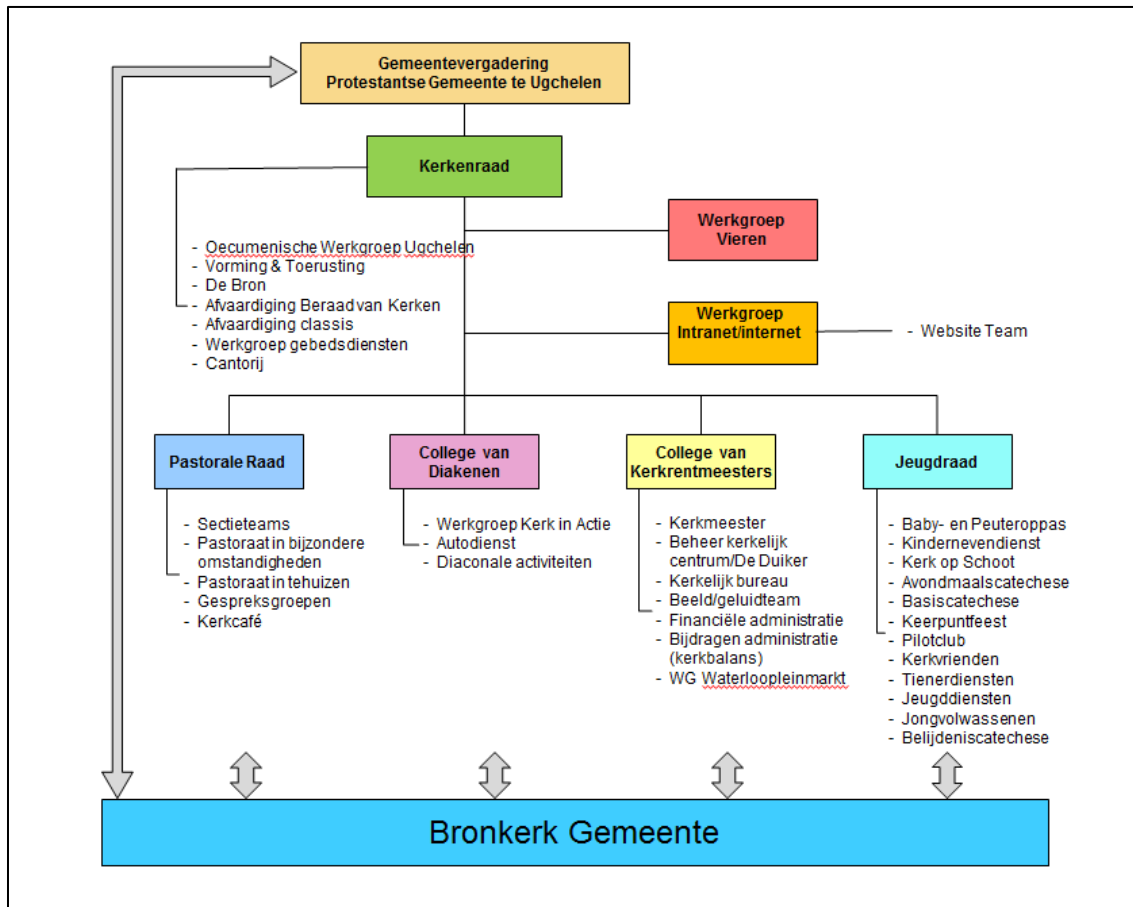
Gemeentevergadering
Protestantse Gemeente te Ugchelen

Kerkenraad

- Oecumenische Werkgroep Ugchelen
- Vorming & Toerusting
- De Bron
- Afvaardiging Beraad van Kerken
- Afvaardiging classis
- Werkgroep gebedsdiensten
- Cantorij

Werkgroep Vieren

Werkgroep Intranet/internet

- Website Team

Pastorale Raad

- Sectieteams
- Pastoraat in bijzondere omstandigheden
- Pastoraat in tehuizen
- Gespreksgroepen
- Kerkcafé

College van Diakenen

- Werkgroep Kerk in Actie
- Autodienst
- Diaconale activiteiten

College van Kerkrentmeesters

- Kerkmeester
- Beheer kerkelijk centrum/De Duiker
- Kerkelijk bureau
- Beeld/geluidteam
- Financiële administratie
- Bijdragen administratie (kerkbalans)
- WG Waterloopleinmarkt

Jeugdraad

- Baby- en Peuteroppas
- Kindernevendienst
- Kerk op School
- Avondmaalscatechese
- Basiscatechese
- Keerpuntfeest
- Pilotclub
- Kerkvrienden
- Tienerdiensten
- Jeugddiensten
- Jongvolwassenen
- Belijdeniscatechese

Bronkerk Gemeente